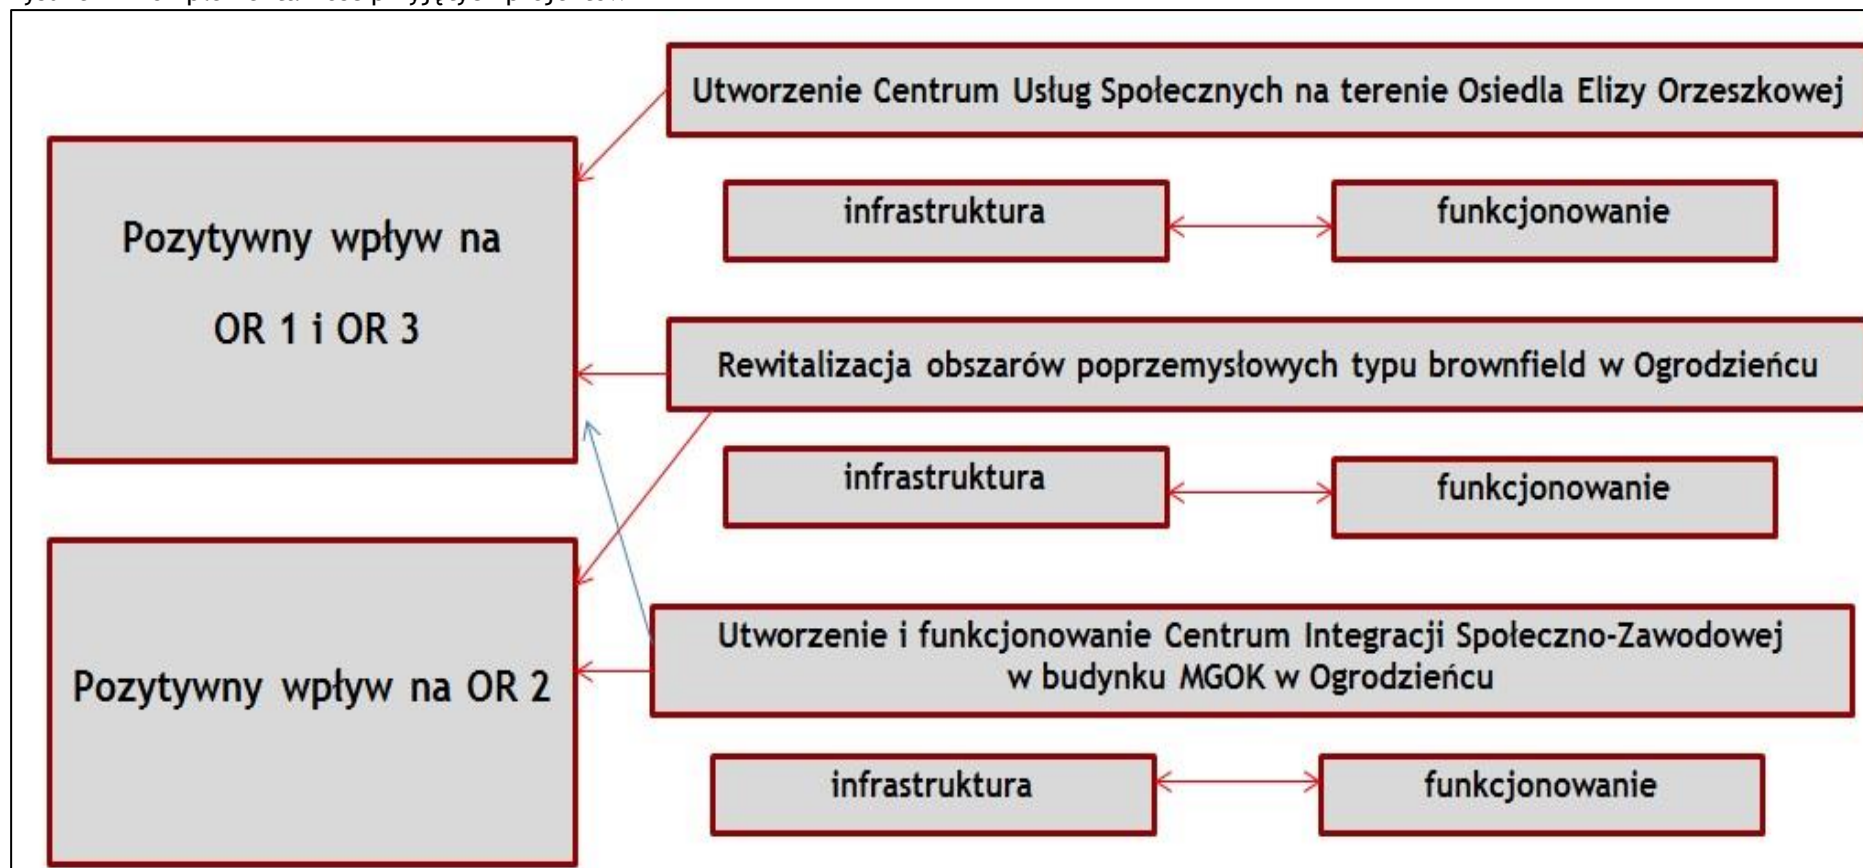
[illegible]

Utworzenie Centrum Usług Społecznych na terenie Osiedla Elizy Orzeszkowej

Pozytywny wpływ na OR 1 i OR 3

infrastruktura

funkcjonowanie

Rewitalizacja obszarów poprzemysłowych typu brownfield w Ogrodzieńcu

infrastruktura

funkcjonowanie

Pozytywny wpływ na OR 2

Utworzenie i funkcjonowanie Centrum Integracji Społeczno-Zawodowej w budynku MGOK w Ogrodzieńcu

infrastruktura

funkcjonowanie